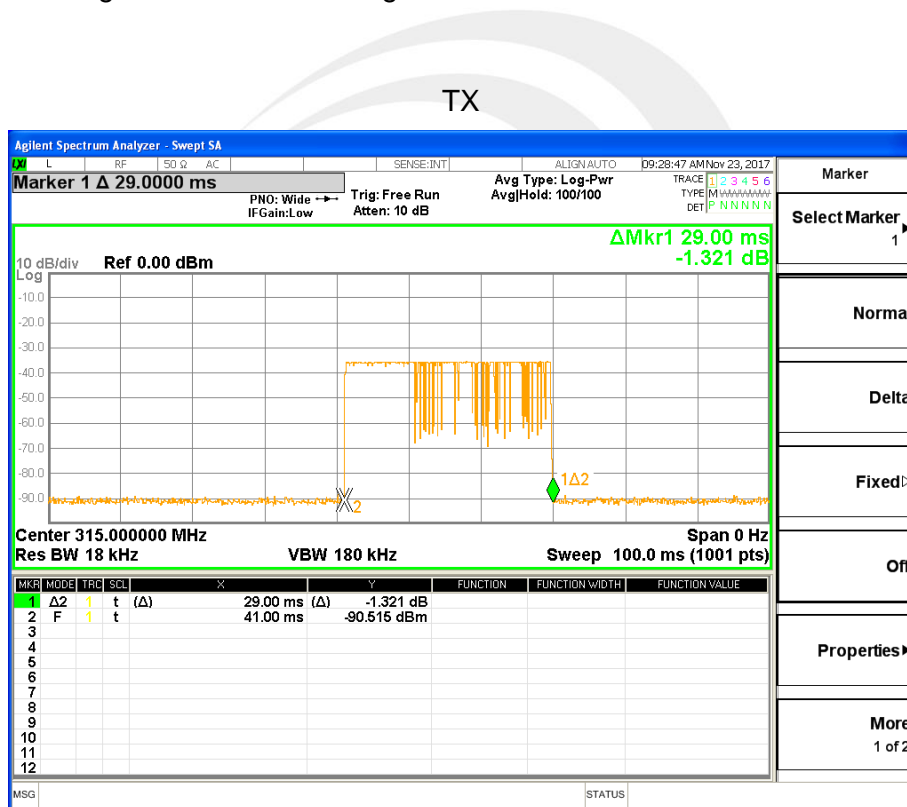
TX

Agilent Spectrum Analyzer - Swept SA

L RF 50 Ω AC SENSE:INT ALIGN AUTO 09:28:47 AM Nov 23, 2017

Marker 1 Δ 29.0000 ms

PNO: Wide IFGain:Low

Trig: Free Run Atten: 10 dB

Avg Type: Log-Pwr Avg|Hold: 100/100

TRACE 1 2 3 4 5 6 TYPE M WWWWW DET P N N N N N

ΔMkr1 29.00 ms -1.321 dB

10 dB/div Log Ref 0.00 dBm

-10.0
-20.0
-30.0
-40.0
-50.0
-60.0
-70.0
-80.0
-90.0

1Δ2

X2

Center 315.000000 MHz Span 0 Hz
Res BW 18 kHz VBW 180 kHz Sweep 100.0 ms (1001 pts)

| MKR | MODE | TRC | SCL | X | Y | FUNCTION | FUNCTION WIDTH | FUNCTION VALUE |
|---|---|---|---|---|---|---|---|---|
| 1 | Δ2 | 1 | t | (Δ) 29.00 ms | (Δ) -1.321 dB | | | |
| 2 | F | 1 | t | 41.00 ms | -90.515 dBm | | | |
| 3 | | | | | | | | |
| 4 | | | | | | | | |
| 5 | | | | | | | | |
| 6 | | | | | | | | |
| 7 | | | | | | | | |
| 8 | | | | | | | | |
| 9 | | | | | | | | |
| 10 | | | | | | | | |
| 11 | | | | | | | | |
| 12 | | | | | | | | |

MSG STATUS

Marker

Select Marker 1

Norma

Delta

Fixed

Of

Properties

More 1 of 2